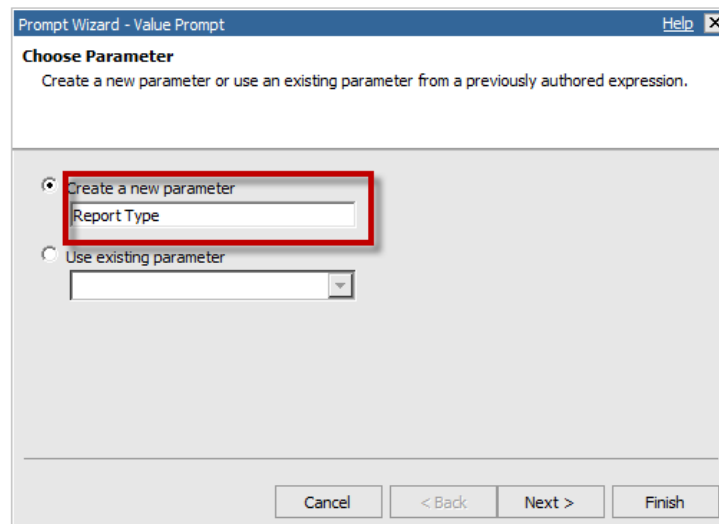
Prompt Wizard - Value Prompt

Help

Choose Parameter

Create a new parameter or use an existing parameter from a previously authored expression.

Create a new parameter

Report Type

Use existing parameter

Cancel

< Back

Next >

Finish